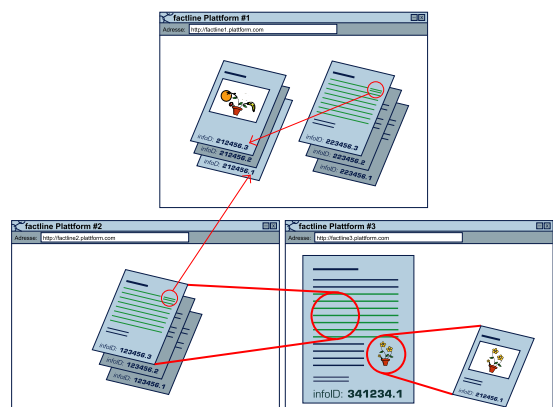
factline Plattform #1

Adresse: http://factline1.plattform.com

infoID: 212456.3
infoID: 212456.2
infoID: 212456.1

infoID: 223456.3
infoID: 223456.2
infoID: 223456.1

factline Plattform #2

Adresse: http://factline2.plattform.com

infoID: 123456.3
infoID: 123456.2
infoID: 123456.1

factline Plattform #3

Adresse: http://factline3.plattform.com

infoID: 341234.1

infoID: 212456.1